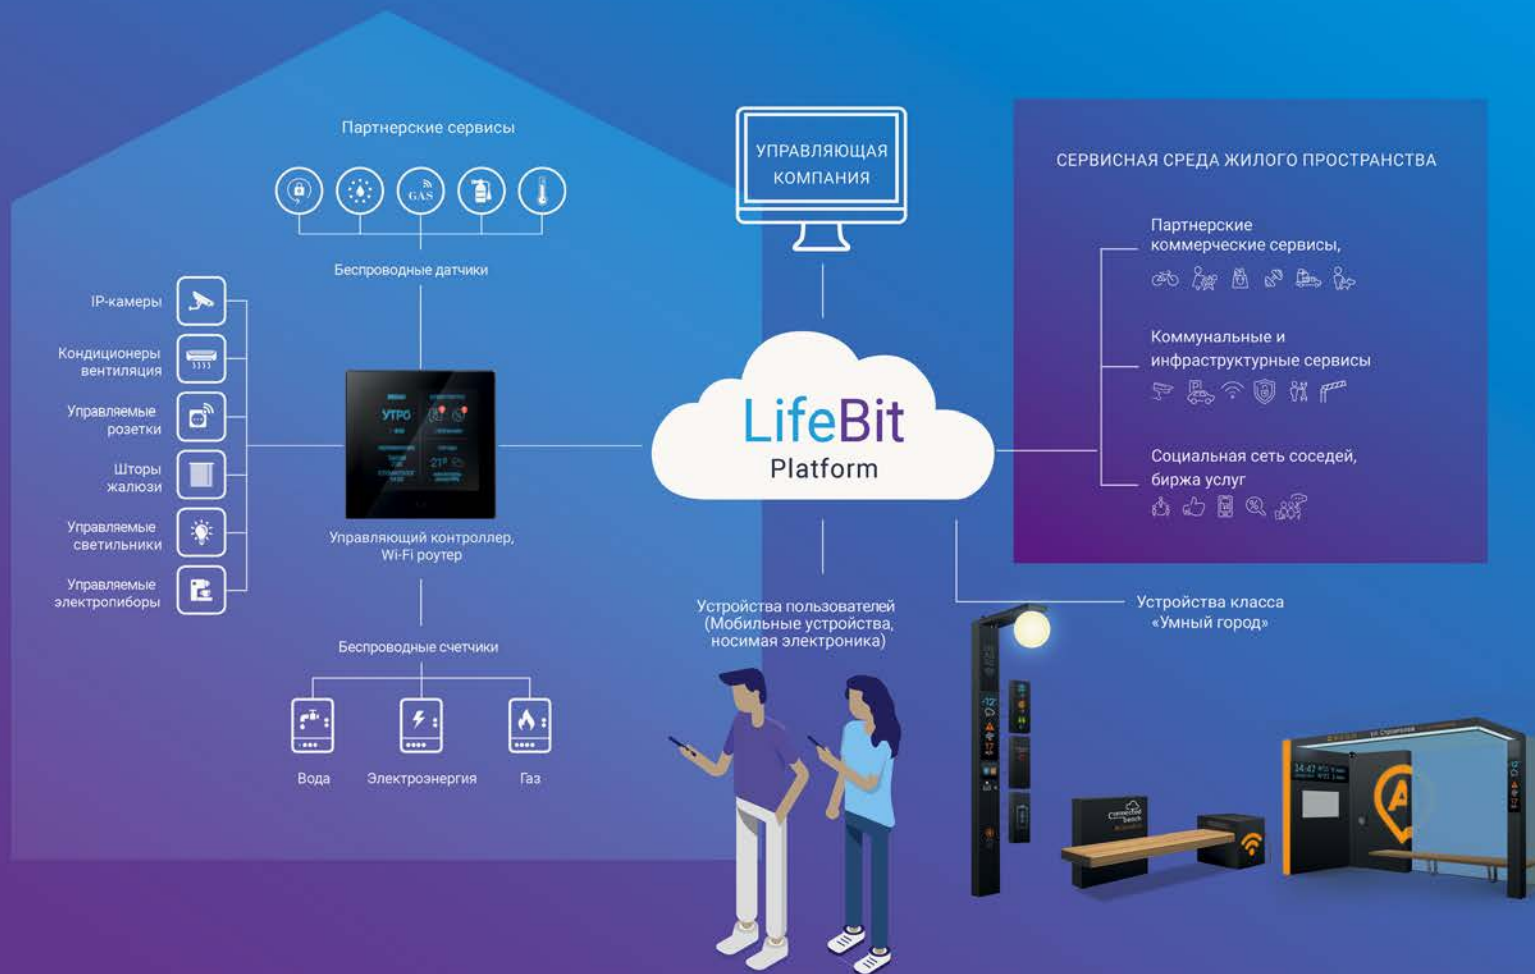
Партнерские сервисы

GAS

Беспроводные датчики

IP-камеры

Кондиционеры вентиляция

Управляемые розетки

Шторы жалюзи

Управляемые светильники

Управляемые электроприборы

УТРО

21°

Управляющий контроллер, Wi-Fi роутер

Беспроводные счетчики

Вода

Электроэнергия

Газ

УПРАВЛЯЮЩАЯ КОМПАНИЯ

LifeBit Platform

Устройства пользователей (Мобильные устройства, носимая электроника)

СЕРВИСНАЯ СРЕДА ЖИЛОГО ПРОСТРАНСТВА

Партнерские коммерческие сервисы,

Коммунальные и инфраструктурные сервисы

Социальная сеть соседей, биржа услуг

Устройства класса «Умный город»

14:47